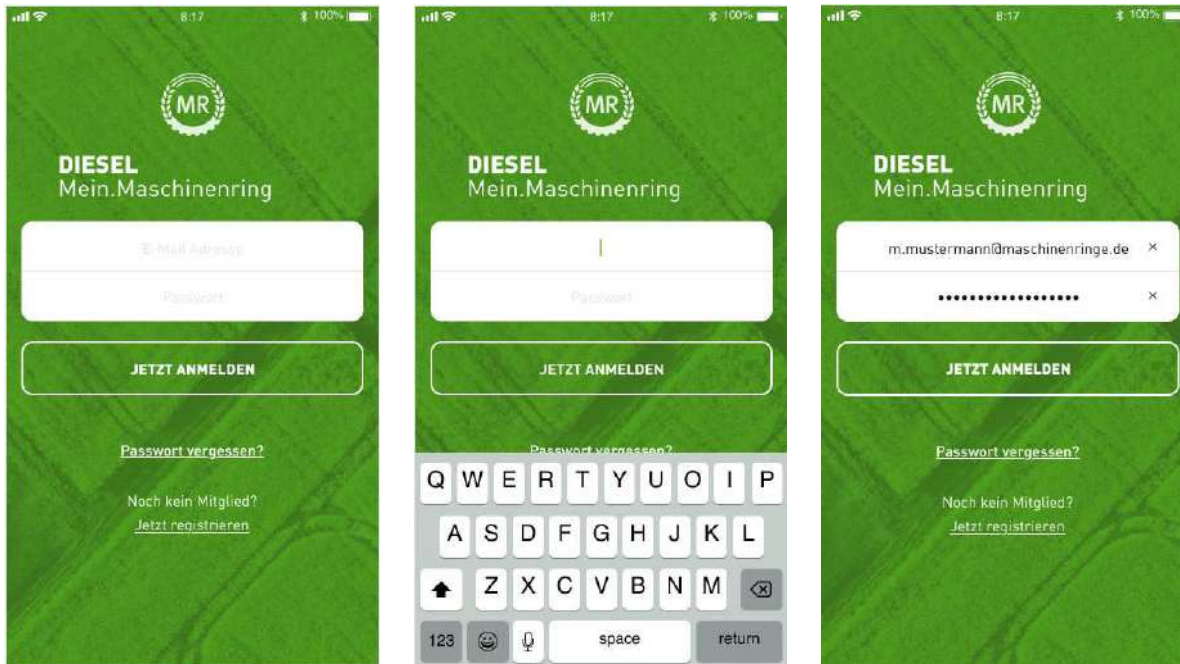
8:17 100%

MR

DIESEL
Mein.Maschinenring

E-Mail Adresse

Passwort

JETZT ANMELDEN

Passwort vergessen?

Noch kein Mitglied?
Jetzt registrieren

8:17 100%

MR

DIESEL
Mein.Maschinenring

Passwort

JETZT ANMELDEN

Passwort vergessen?

Q W E R T Y U O I P
A S D F G H J K L
Z X C V B N M
123 space return

8:17 100%

MR

DIESEL
Mein.Maschinenring

m.mustermann@maschinenringe.de ×

•••••••••••••••••• ×

JETZT ANMELDEN

Passwort vergessen?

Noch kein Mitglied?
Jetzt registrieren